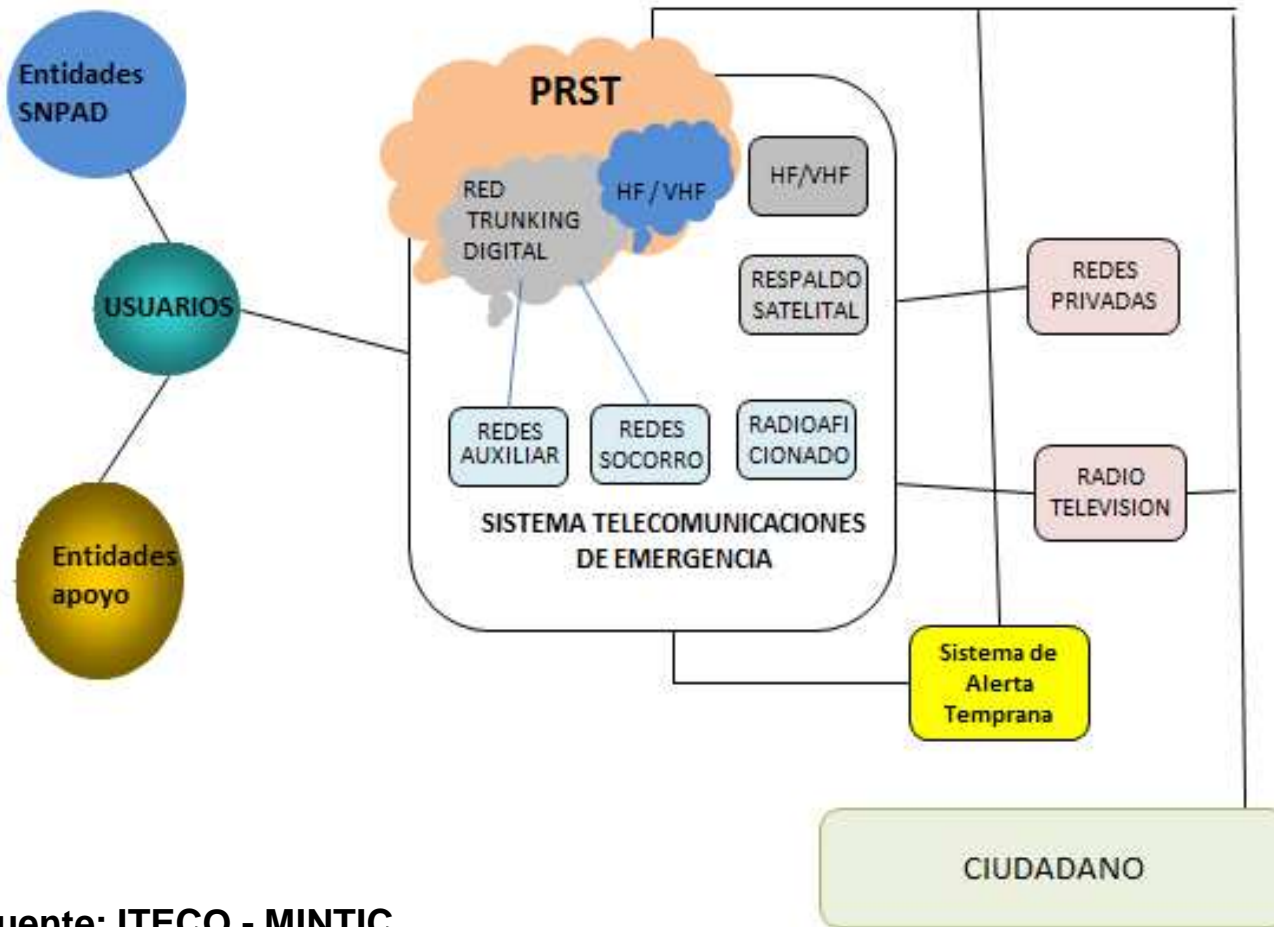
Entidades SNPAD

USUARIOS

Entidades apoyo

PRST

RED TRUNKING DIGITAL

HF / VHF

HF/VHF

RESPALDO SATELITAL

REDES AUXILIAR

REDES SOCORRO

RADIOAFI CIONADO

SISTEMA TELECOMUNICACIONES DE EMERGENCIA

REDES PRIVADAS

RADIO TELEVISION

Sistema de Alerta Temprana

CIUDADANO

uente: ITECO - MINTIC